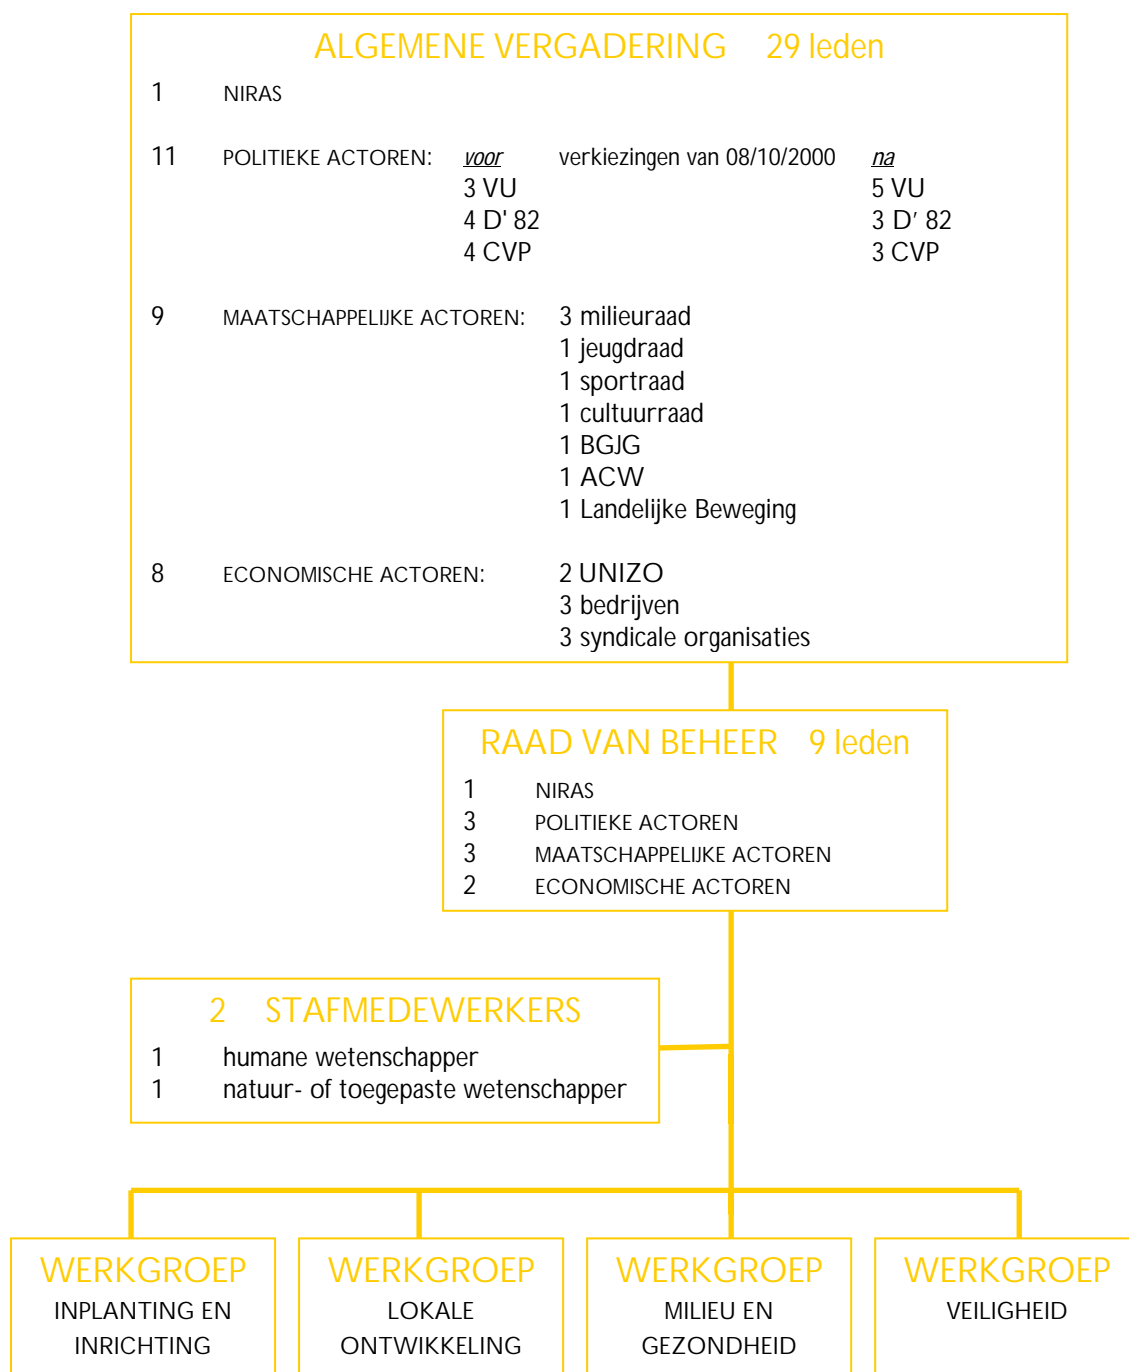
ALGEMENE VERGADERING 29 leden

1 NIRAS

11 POLITIEKE ACTOREN: voor verkiezingen van 08/10/2000 na
3 VU 5 VU
4 D' 82 3 D′ 82
4 CVP 3 CVP

9 MAATSCHAPPELIJKE ACTOREN: 3 milieuraad
1 jeugdraad
1 sportraad
1 cultuurraad
1 BGJG
1 ACW
1 Landelijke Beweging

8 ECONOMISCHE ACTOREN: 2 UNIZO
3 bedrijven
3 syndicale organisaties

RAAD VAN BEHEER 9 leden
1 NIRAS
3 POLITIEKE ACTOREN
3 MAATSCHAPPELIJKE ACTOREN
2 ECONOMISCHE ACTOREN

2 STAFMEDEWERKERS
1 humane wetenschapper
1 natuur- of toegepaste wetenschapper

WERKGROEP
INPLANTING EN INRICHTING

WERKGROEP
LOKALE ONTWIKKELING

WERKGROEP
MILIEU EN GEZONDHEID

WERKGROEP
VEILIGHEID